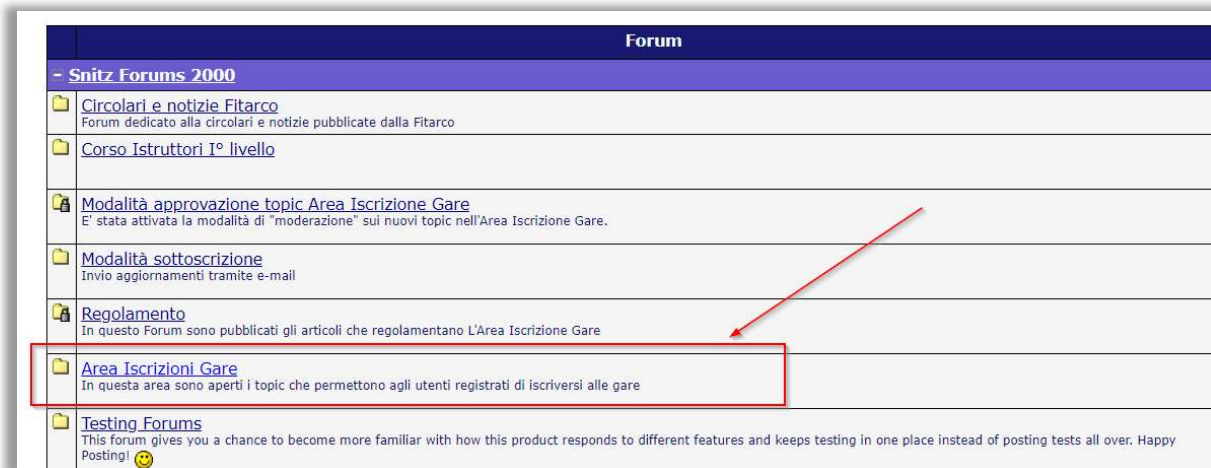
Forum

- Snitz Forums 2000

Circolari e notizie Fitarco
Forum dedicato alla circolari e notizie pubblicate dalla Fitarco

Corso Istruttori I° livello

Modalità approvazione topic Area Iscrizione Gare
E' stata attivata la modalità di "moderazione" sui nuovi topic nell'Area Iscrizione Gare.

Modalità sottoscrizione
Invio aggiornamenti tramite e-mail

Regolamento
In questo Forum sono pubblicati gli articoli che regolamentano L'Area Iscrizione Gare

Area Iscrizioni Gare
In questa area sono aperti i topic che permettono agli utenti registrati di iscriversi alle gare

Testing Forums
This forum gives you a chance to become more familiar with how this product responds to different features and keeps testing in one place instead of posting tests all over. Happy Posting!